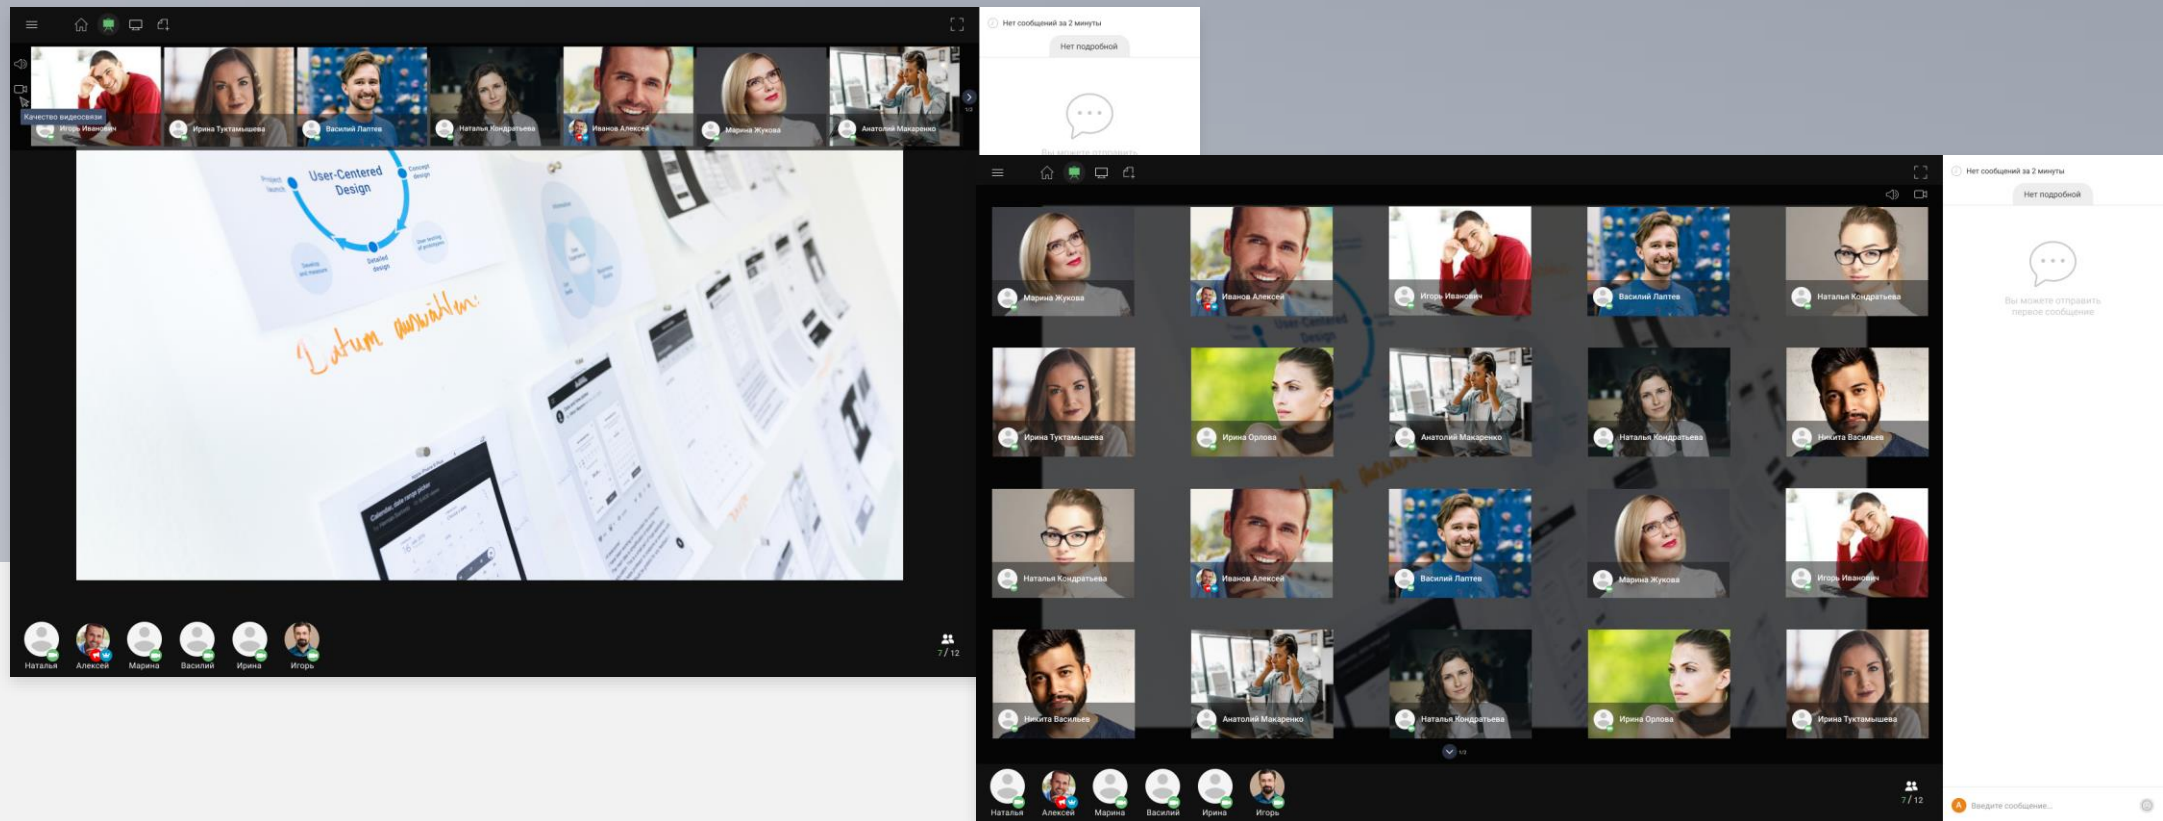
Качество видеосвязи

Игорь Иванович
Ирина Туктамышева
Василий Лаптев
Наталья Кондратьева
Иванов Алексей
Марина Жукова
Анатолий Макаренко

User-Centered Design

Project launch
Concept design
Detailed design
Develop and measure

Datum auswählen

Наталья
Алексей
Марина
Василий
Ирина
Игорь

7 / 12

Нет сообщений за 2 минуты
Нет подробной
Вы можете отправить

Марина Жукова
Иванов Алексей
Игорь Иванович
Василий Лаптев
Наталья Кондратьева
Ирина Туктамышева
Ирина Орлова
Анатолий Макаренко
Наталья Кондратьева
Никита Васильев
Наталья Кондратьева
Иванов Алексей
Василий Лаптев
Марина Жукова
Игорь Иванович
Никита Васильев
Анатолий Макаренко
Наталья Кондратьева
Ирина Орлова
Ирина Туктамышева

1/2

Наталья
Алексей
Марина
Василий
Ирина
Игорь

7 / 12

Нет сообщений за 2 минуты
Нет подробной
Вы можете отправить первое сообщение
Введите сообщение...